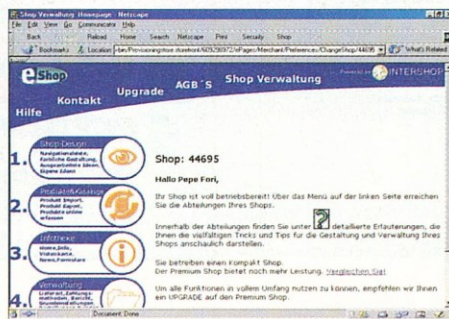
Shop Verwaltung Homepage - Netscape
File Edit View Go Communicator Help
Back Reload Home Search Netscape Print Security Shop
Bookmarks Location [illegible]/Provisioning/store.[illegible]/40929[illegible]/ePages/Merchant/Preferences/ChangeShop/44695 What's Related

eShop
Kontakt
Upgrade
AGB´S
Shop Verwaltung
Powered by INTERSHOP
Hilfe

1. Shop-Design
Navigationsleiste, farbliche Gestaltung, Ausgestaltete Ideen, Eigene Ideen

2. Produkt&Katalog
Produkt Import, Produkt Export, Produkte online erfassen

3. Infothek
Home,Info, Visitenkarte, News,Formulare

4. Verwaltung
Lieferart, Zahlungsmethoden, Bericht, Kundenverwaltung

Shop: 44695

Hallo Pepe Fori,

Ihr Shop ist voll betriebsbereit! Über das Menü auf der linken Seite erreichen Sie die Abteilungen Ihres Shops.

Innerhalb der Abteilungen finden Sie unter ? detaillierte Erläuterungen, die Ihnen die vielfältigen Tricks und Tips für die Gestaltung und Verwaltung Ihres Shops anschaulich darstellen.

Sie betreiben einen Kompakt Shop.
Der Premium Shop bietet noch mehr Leistung. Vergleichen Sie!

Um alle Funktionen in vollem Umfang nutzen zu können, empfehlen wir Ihnen ein UPGRADE auf den Premium Shop.

Document: Done